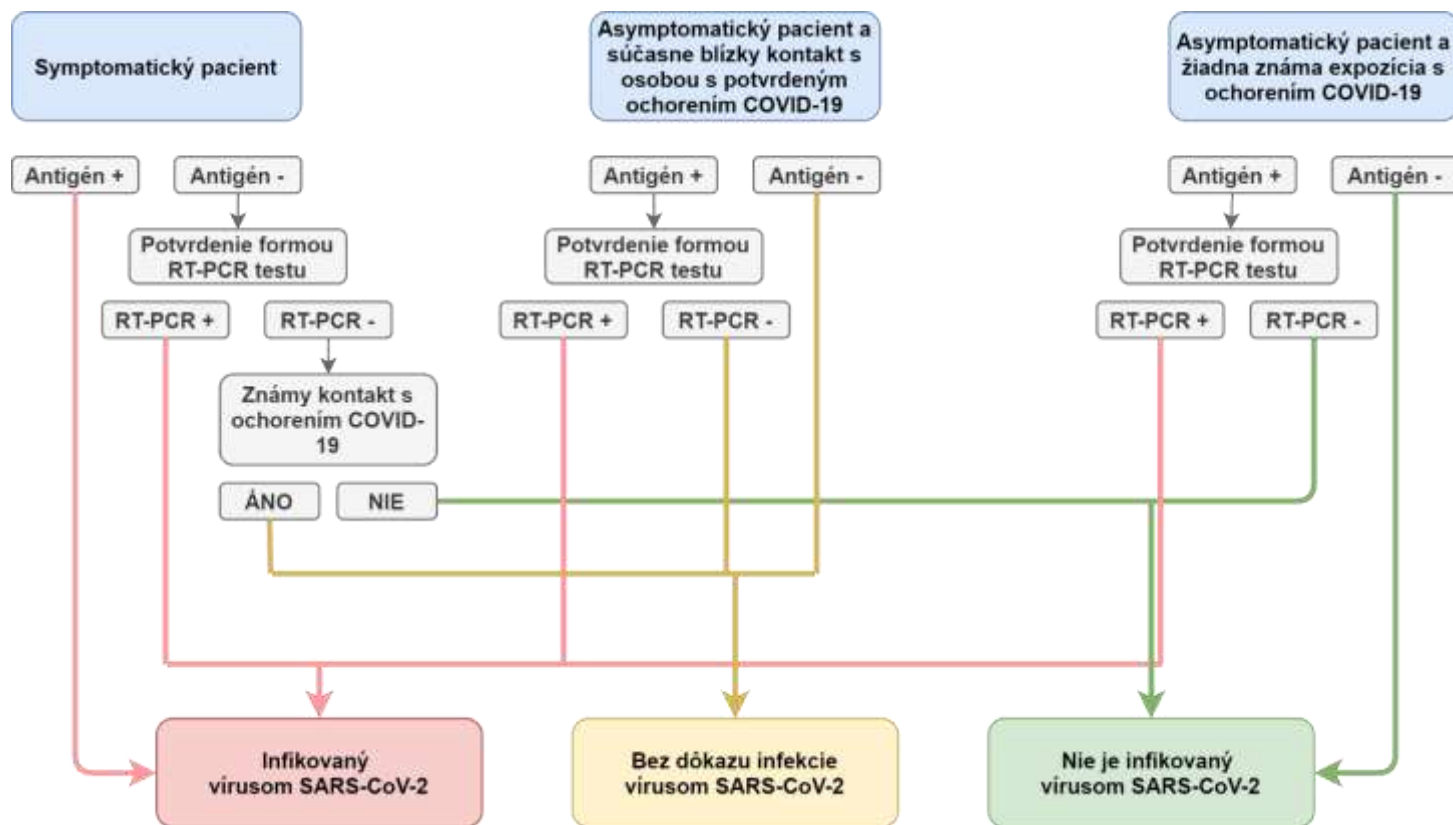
Symptomatický pacient

Asymptomatický pacient a súčasne blízky kontakt s osobou s potvrdeným ochorením COVID-19

Asymptomatický pacient a žiadna známa expozícia s ochorením COVID-19

Antigén +

Antigén -

Potvrdenie formou RT-PCR testu

RT-PCR +

RT-PCR -

Známy kontakt s ochorením COVID-19

ÁNO

NIE

Antigén +

Antigén -

Potvrdenie formou RT-PCR testu

RT-PCR +

RT-PCR -

Antigén +

Antigén -

Potvrdenie formou RT-PCR testu

RT-PCR +

RT-PCR -

Infikovaný vírusom SARS-CoV-2

Bez dôkazu infekcie vírusom SARS-CoV-2

Nie je infikovaný vírusom SARS-CoV-2